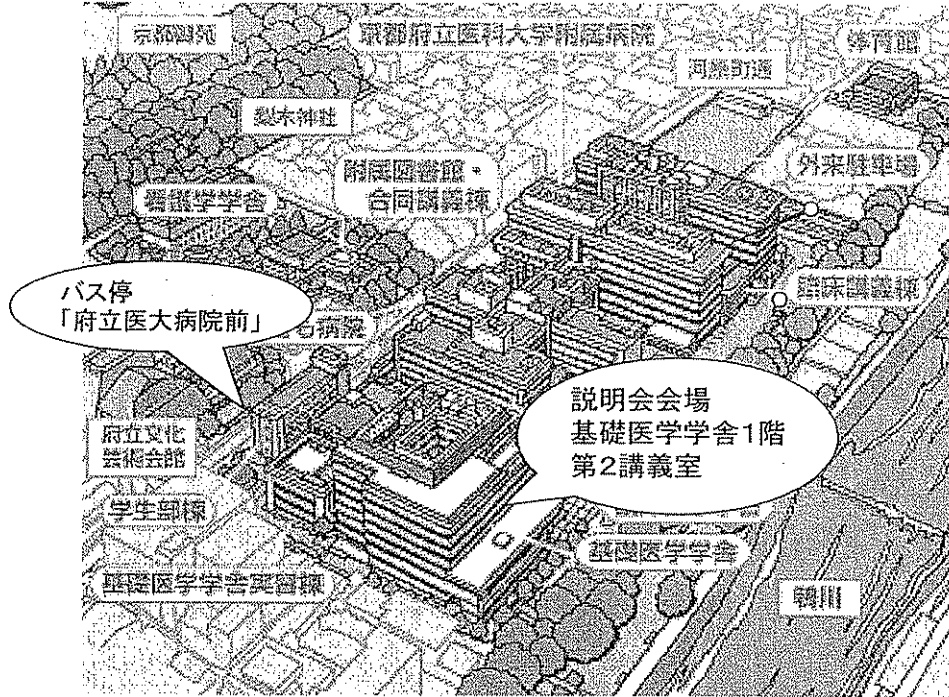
京都御苑

京都府立医科大学附属病院

河原町通

体育館

梨木神社

附属図書館・
合同講義棟

外来駐車場

看護学学舎

バス停
「府立医大病院前」

臨床講義棟

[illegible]病院

説明会会場
基礎医学学舎1階
第2講義室

府立文化
芸術会館

学生部棟

基礎医学学舎

基礎医学学舎実習棟

鴨川